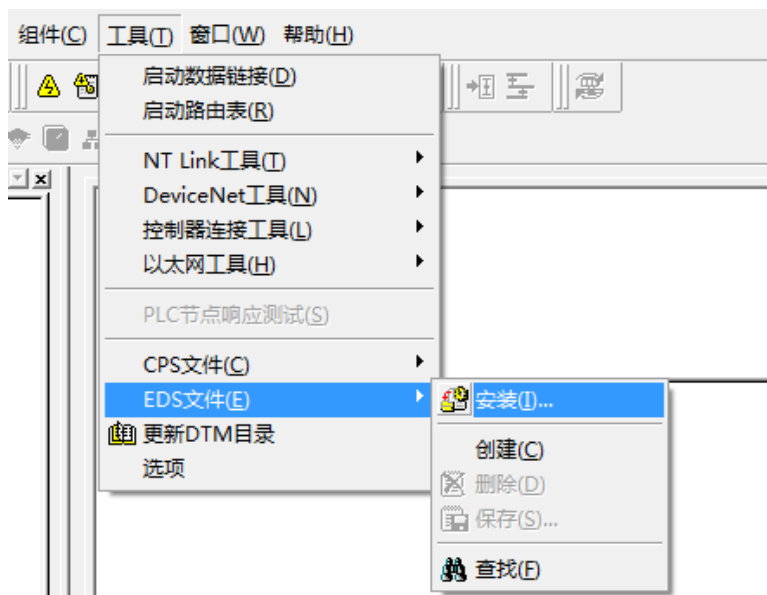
组件(C) 工具(T) 窗口(W) 帮助(H)

启动数据链接(D)
启动路由表(R)

NT Link工具(T)
DeviceNet工具(N)
控制器连接工具(L)
以太网工具(H)

PLC节点响应测试(S)

CPS文件(C)
EDS文件(E)
更新DTM目录
选项

安装(I)...

创建(C)
删除(D)
保存(S)...

查找(F)